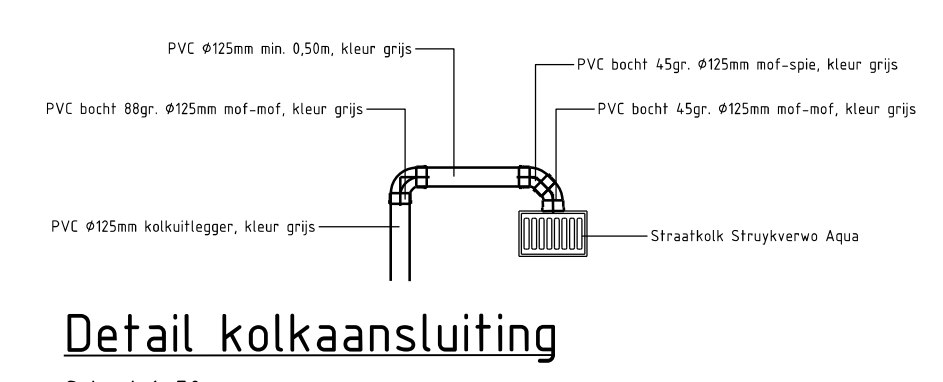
PVC ø125mm min. 0,50m, kleur grijs

PVC bocht 45gr. ø125mm mof-spie, kleur grijs

PVC bocht 88gr. ø125mm mof-mof, kleur grijs

PVC bocht 45gr. ø125mm mof-mof, kleur grijs

PVC ø125mm kolkuitlegger, kleur grijs

Straatkolk Struykverwo Aqua

Detail kolkaansluiting

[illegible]